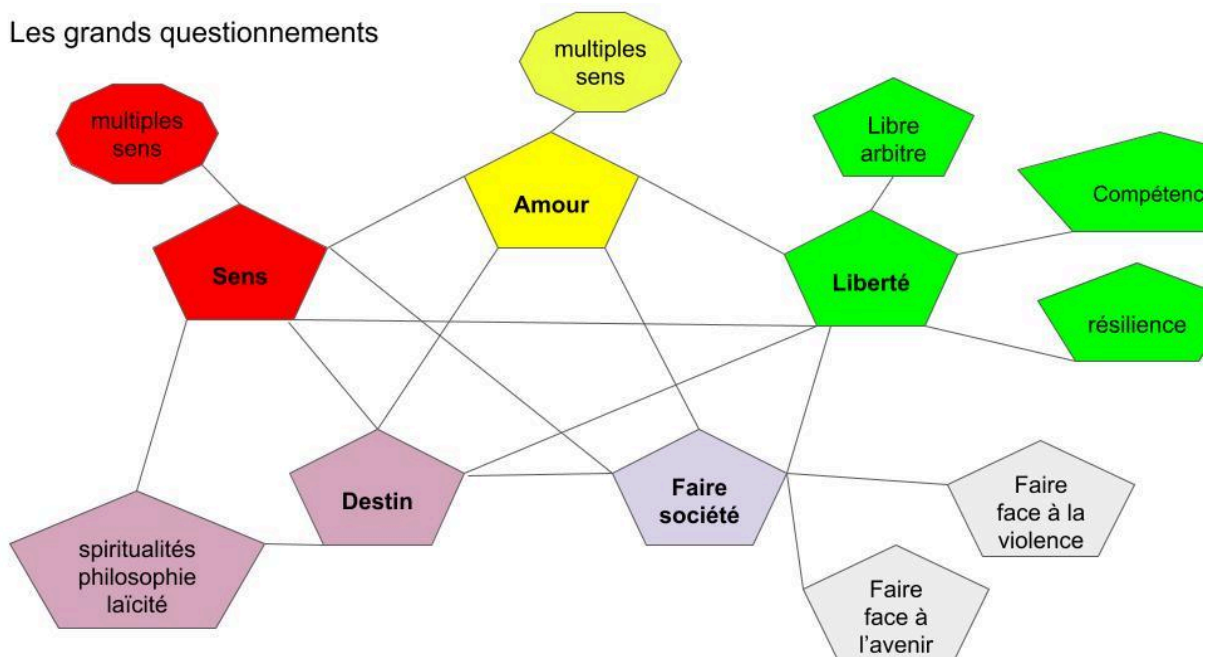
Les grands questionnements

multiples sens

multiples sens

Libre arbitre

Compétenc

Amour

Sens

Liberté

résilience

Destin

Faire société

Faire face à la violence

spiritualités philosophie laïcité

Faire face à l'avenir